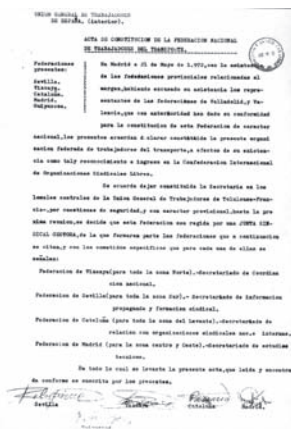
UNION GENERAL DE TRABAJADORES DE ESPAÑA. (Interior).

ACTA DE CONSTITUCION DE LA FEDERACION NACIONAL DE TRABAJADORES DEL TRANSPORTE.

Federaciones presentes:
Sevilla,
Vizcaya,
Cataluña,
Madrid,
Guipuzcoa,

En Madrid a 21 de Mayo de 1.972,con la asistencia de las Federaciones provinciales relacionadas al margen,habiendo excusado su asistencia los representantes de las Federaciones de Valladolid,y Valencia,que con anterioridad han dado su conformidad para la constitución de esta Federación de caracter nacional,los presentes acuerdan dejar constituida la presente organización federada de trabajadores del transporte,a efectos de su existencia como tal,y reconocimiento e ingreso en la Confederación Internacional de Organizaciones Sindicales Libres.

Se acuerda dejar constituida la Secretaría en los locales centrales de la Union General de Trabajadores de Toulouse-Francia,por cuestiones de seguridad,y con caracter provisional,hasta la proxima reunion,se decide que esta federación sea regida por una JUNTA SINDICAL GESTORA,de la que formaran parte las Federaciones que a continuación se citan,y con los cometidos especificos que para cada una de ellas se señalan:

Federacion de Vizcaya(para toda la zona Norte).-Secretariado de Coordinacion nacional,

Federacion de Sevilla(para toda la zona Sur).- Secretariado de Informacion propaganda y formación sindical,

Federación de Cataluña (para toda la zona del Levante).-Secretariado de relación con organizaciones sindicales nac. e Internac.

Federacion de Madrid (para la zona centro y Oeste).-Secretariado de estudios tecnicos.

Se todo lo cual se levanta la presente acta,que leida y encontrada conforme es suscrita por los presentes.

Sevilla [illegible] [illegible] Cataluña Madrid